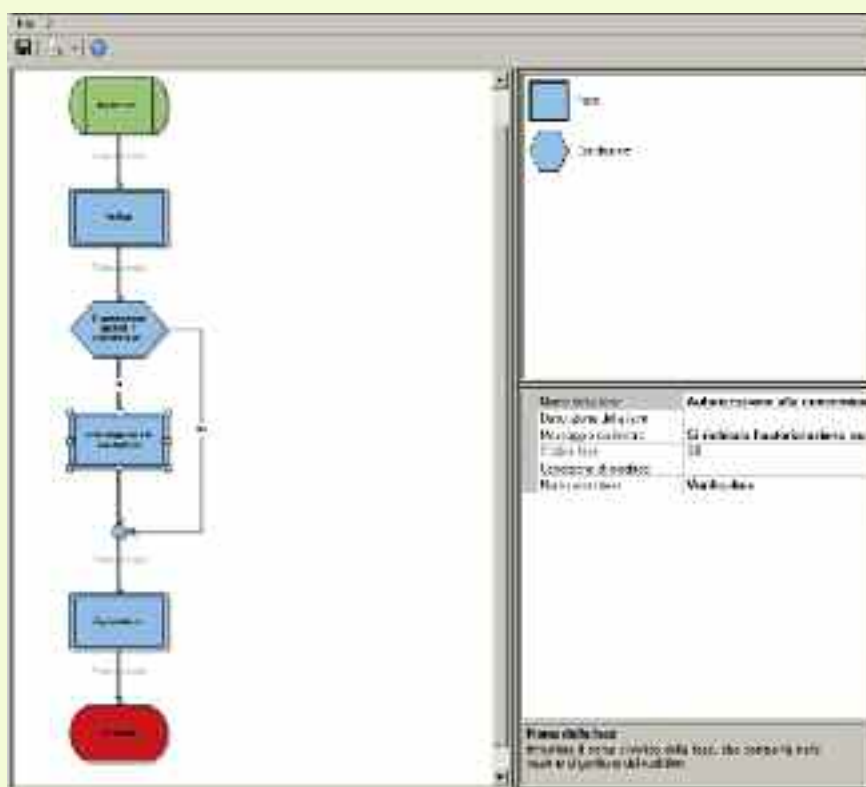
File ?

Fase

Condizione

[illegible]

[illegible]

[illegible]

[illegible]

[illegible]

| Nome della fase | Autorizzazione alla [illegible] |
|---|---|
| Descrizione della fase | |
| Messaggio ai clienti | Si richiede l'autorizzazione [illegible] |
| Codice fase | 18 |
| Condizione di modifica | |
| Nome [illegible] | Verifica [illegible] |

Nome della fase
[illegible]